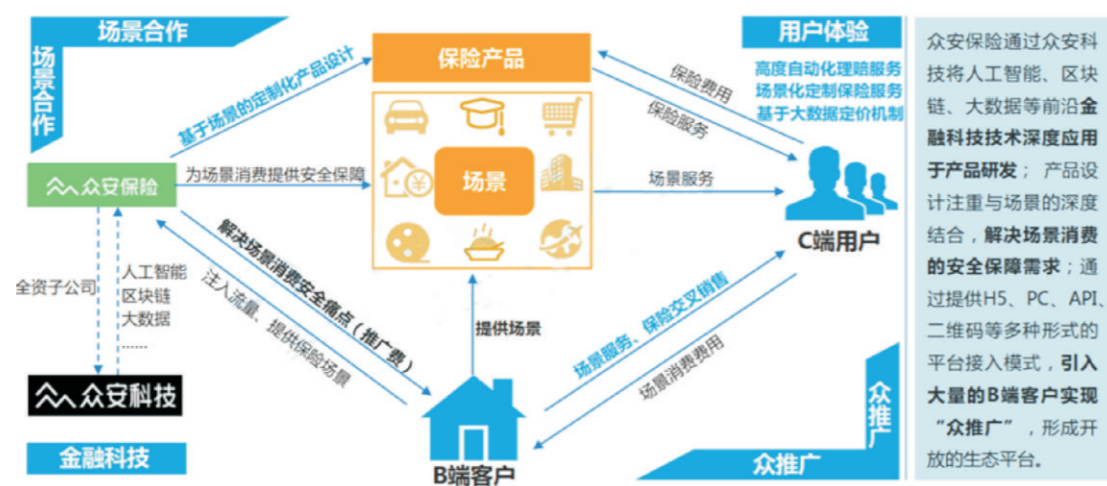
场景合作

场景合作

保险产品

用户体验

高度自动化理赔服务
场景化定制保险服务
基于大数据定价机制

基于场景的定制化产品设计

保险费用

保险服务

众安保险

为场景消费提供安全保障

场景

场景服务

C端用户

解决场景消费安全痛点（推广费）

注入流量，提供保险场景

全资子公司

人工智能
区块链
大数据
……

提供场景

场景服务、保险交叉销售

场景消费费用

众安科技

金融科技

B端客户

众推广

众推广

众安保险通过众安科技将人工智能、区块链、大数据等前沿**金融科技技术深度应用于产品研发**；产品设计注重与场景的深度结合，**解决场景消费的安全保障需求**；通过提供H5、PC、API、二维码等多种形式的平台接入模式，**引入大量的B端客户实现“众推广”**，形成开放的生态平台。